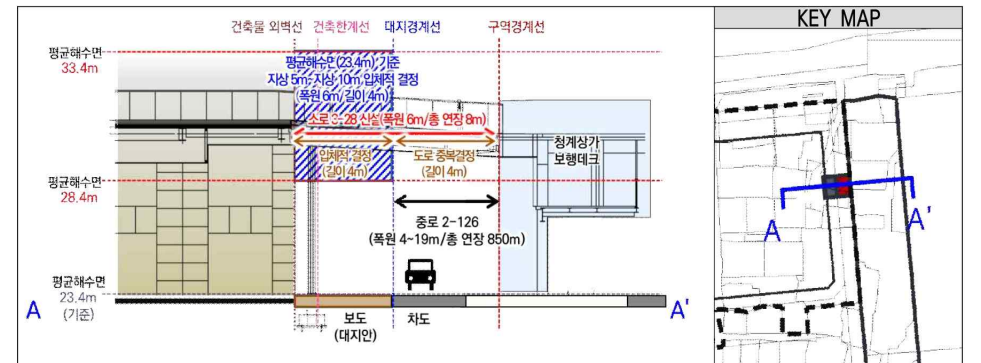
건축물 외벽선 건축한계선 대지경계선 구역경계선

KEY MAP

평균해수면
33.4m

평균해수면(23.4m) 기준
지상 5m~지상 10m 입체적 결정
(폭원 6m, 길이 4m)

소로 3-28 신설(폭원 6m/총 연장 8m)

입체적 결정
(길이 4m)

도로 중복결정
(길이 4m)

청계상가
보행데크

평균해수면
28.4m

중로 2-126
(폭원 4~19m/총 연장 850m)

평균해수면
23.4m
(기준)

A

A'

보도
(대지안)

차도

A

A'